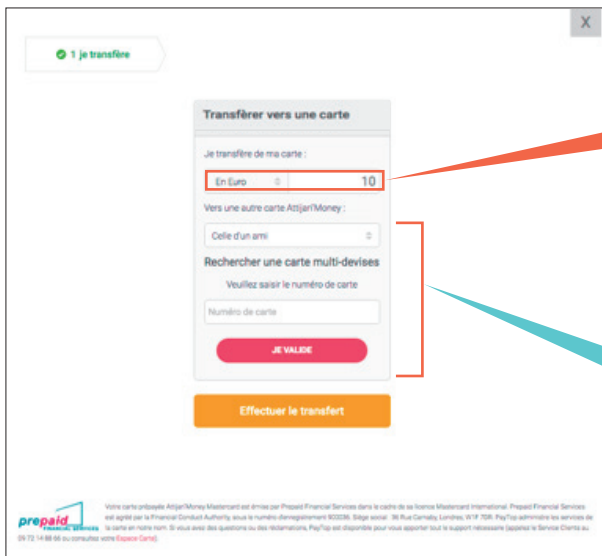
X

1 je transfère

Transfèrer vers une carte

Je transfère de ma carte :

En Euro 10

Vers une autre carte Attijari'Money :

Celle d'un ami

Rechercher une carte multi-devises

Veuillez saisir le numéro de carte

Numéro de carte

JE VALIDE

Effectuer le transfert

prepaid FINANCIAL SERVICES

Votre carte prépayée Attijari'Money Mastercard est émise par Prepaid Financial Services dans le cadre de sa licence Mastercard International. Prepaid Financial Services est agréé par la Financial Conduct Authority, sous le numéro d'enregistrement 900036. Siège social : 36 Rue Carnaby, Londres, W1F 7DR. PayTop administre les services de la carte en notre nom. Si vous avez des questions ou des réclamations, PayTop est disponible pour vous apporter tout le support nécessaire (appelez le Service Clients au 09 72 14 88 66 ou consultez votre Espace Carte).